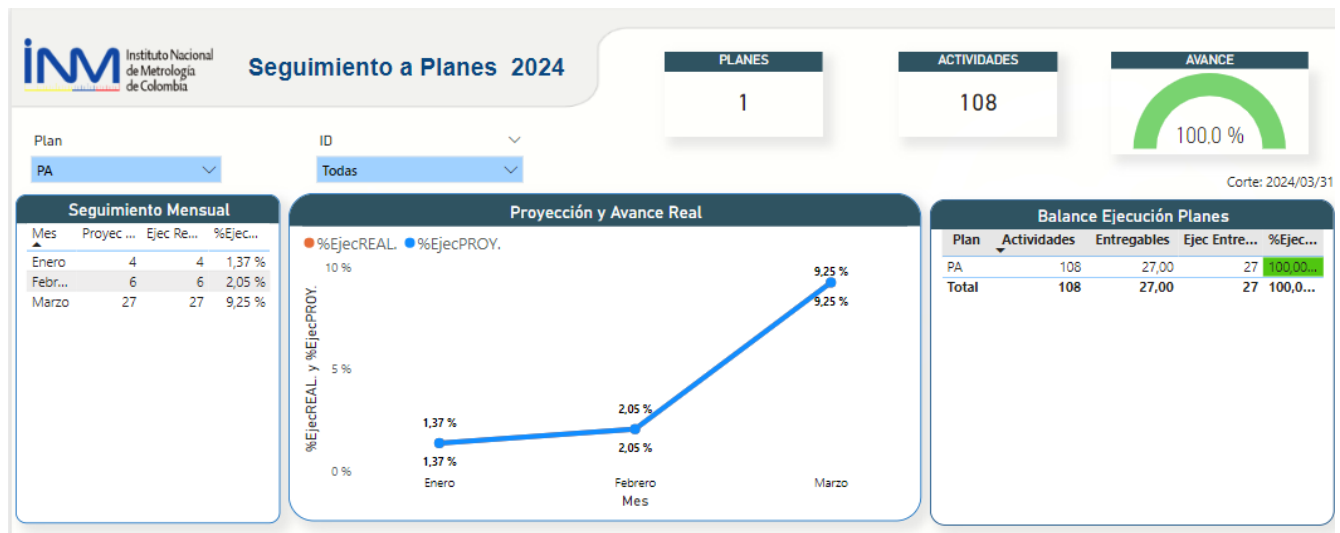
INM Instituto Nacional de Metrología de Colombia

Seguimiento a Planes 2024

PLANES
1

ACTIVIDADES
108

AVANCE
100,0 %

Plan
PA

ID
Todas

Corte: 2024/03/31

Seguimiento Mensual

| Mes | Proyec ... | Ejec Re... | %Ejec... |
|---|---|---|---|
| Enero | 4 | 4 | 1,37 % |
| Febr... | 6 | 6 | 2,05 % |
| Marzo | 27 | 27 | 9,25 % |

Proyección y Avance Real

%EjecREAL. %EjecPROY.

%EjecREAL. y %EjecPROY.

10 %
5 %
0 %

1,37 %
1,37 %
2,05 %
2,05 %
9,25 %
9,25 %

Enero
Febrero
Marzo
Mes

Balance Ejecución Planes

| Plan | Actividades | Entregables | Ejec Entre... | %Ejec... |
|---|---|---|---|---|
| PA | 108 | 27,00 | 27 | 100,00... |
| Total | 108 | 27,00 | 27 | 100,0... |